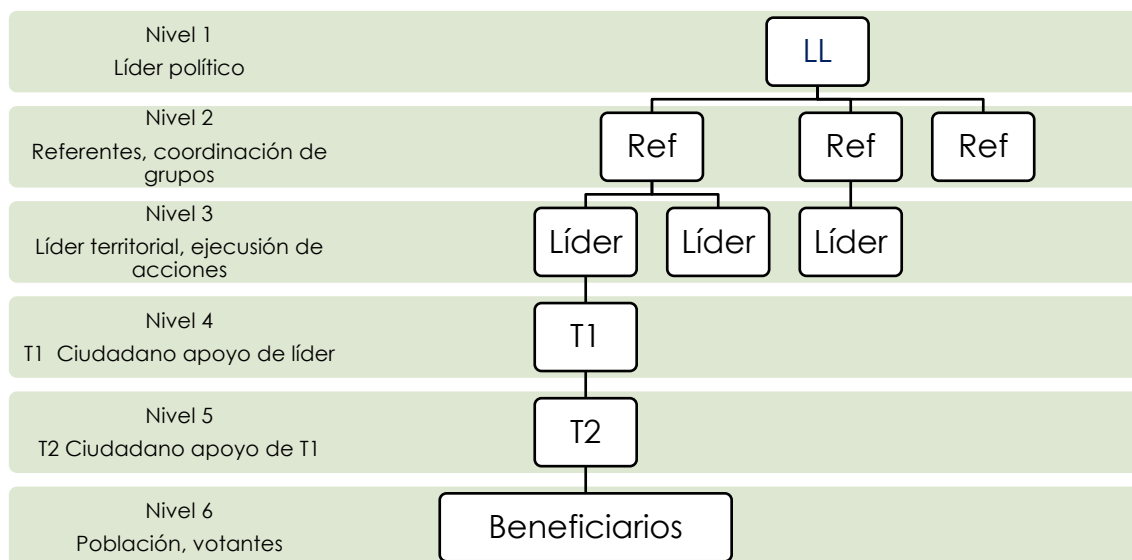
Nivel 1
Líder político

LL

Nivel 2
Referentes, coordinación de grupos

Ref
Ref
Ref

Nivel 3
Líder territorial, ejecución de acciones

Líder
Líder
Líder

Nivel 4
T1 Ciudadano apoyo de líder

T1

Nivel 5
T2 Ciudadano apoyo de T1

T2

Nivel 6
Población, votantes

Beneficiarios